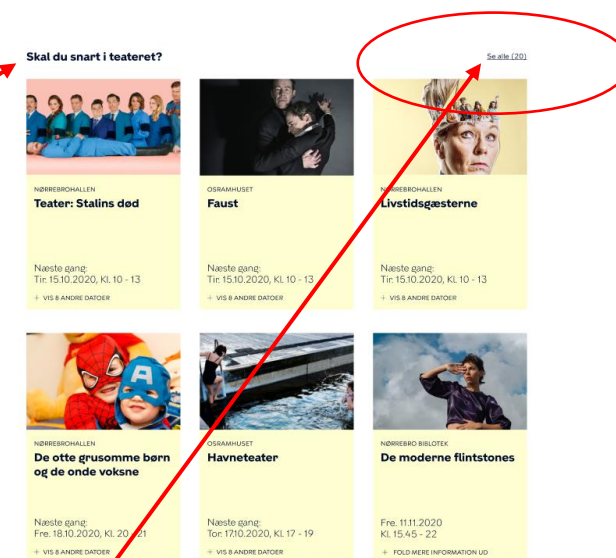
Skal du snart i teateret?

Se alle (20)

NØRREBROHALLEN
Teater: Stalins død

Næste gang:
Tir. 15.10.2020, Kl. 10 - 13

+ VIS 8 ANDRE DATOER

OSRAMHUSET
Faust

Næste gang:
Tir. 15.10.2020, Kl. 10 - 13

+ VIS 8 ANDRE DATOER

NØRREBROHALLEN
Livstidsgæsterne

Næste gang:
Tir. 15.10.2020, Kl. 10 - 13

+ VIS 8 ANDRE DATOER

NØRREBROHALLEN
De otte grusomme børn og de onde voksne

Næste gang:
Fre. 18.10.2020, Kl. 20 - 21

+ VIS 8 ANDRE DATOER

OSRAMHUSET
Havneteater

Næste gang:
Tor. 17.10.2020, Kl. 17 - 19

+ VIS 8 ANDRE DATOER

NØRREBRO BIBLIOTEK
De moderne flintstones

Fre. 11.11.2020
Kl. 15.45 - 22

+ FOLD MERE INFORMATION UD